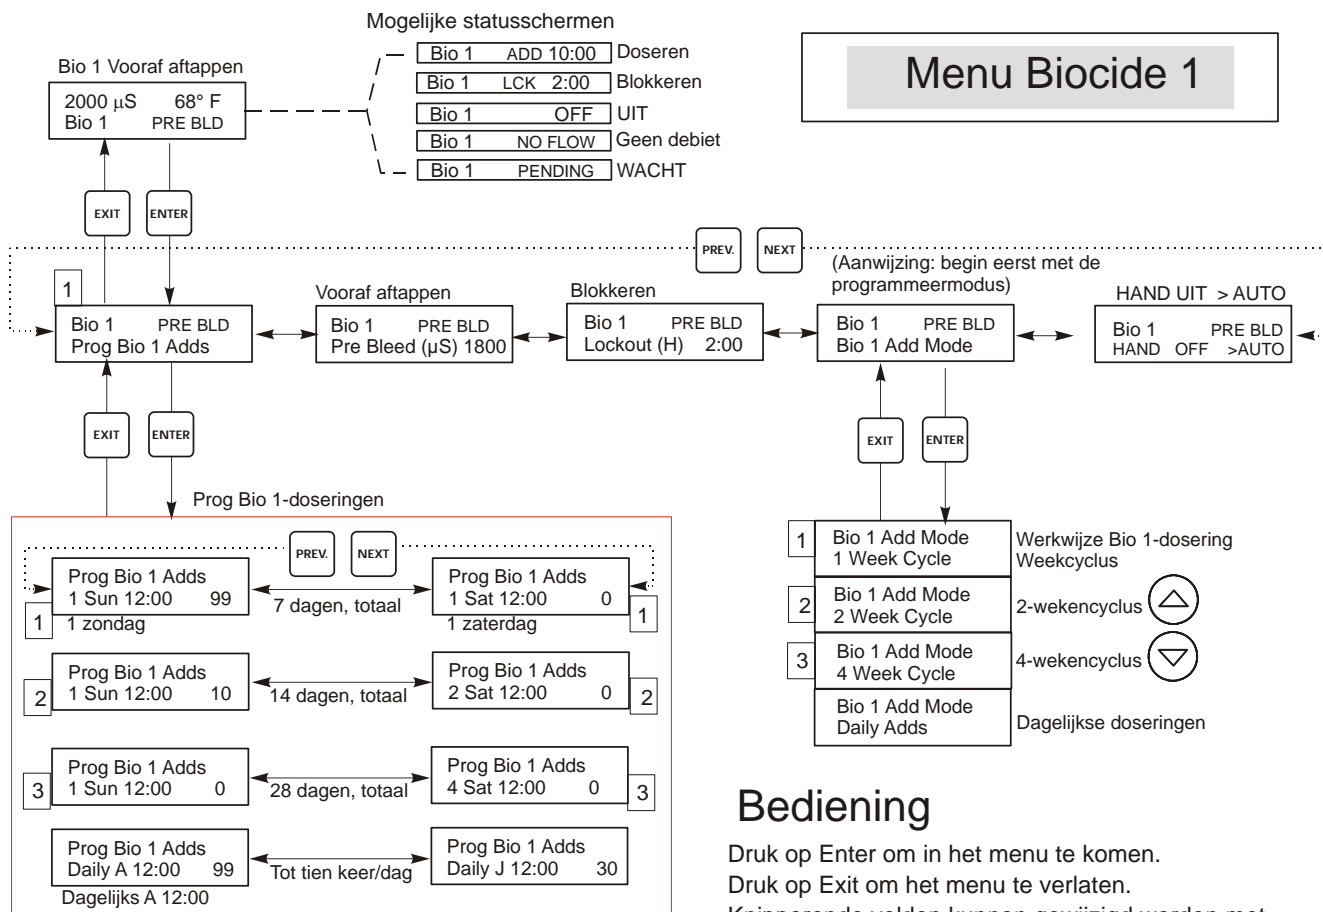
Mogelijke statusschermen

Bio 1 Vooraf aftappen

2000 µS 68° F
Bio 1 PRE BLD

Bio 1 ADD 10:00 Doseren
Bio 1 LCK 2:00 Blokkeren
Bio 1 OFF UIT
Bio 1 NO FLOW Geen debiet
Bio 1 PENDING WACHT

Menu Biocide 1

EXIT
ENTER

PREV.
NEXT

1
Bio 1 PRE BLD
Prog Bio 1 Adds

Vooraf aftappen
Bio 1 PRE BLD
Pre Bleed (µS) 1800

Blokkeren
Bio 1 PRE BLD
Lockout (H) 2:00

(Aanwijzing: begin eerst met de programmeermodus)
Bio 1 PRE BLD
Bio 1 Add Mode

HAND UIT > AUTO
Bio 1 PRE BLD
HAND OFF >AUTO

EXIT
ENTER

EXIT
ENTER

Prog Bio 1-doseringen

PREV.
NEXT

Prog Bio 1 Adds
1 Sun 12:00 99
1
1 zondag

7 dagen, totaal

Prog Bio 1 Adds
1 Sat 12:00 0
1
1 zaterdag

Prog Bio 1 Adds
1 Sun 12:00 10
2

14 dagen, totaal

Prog Bio 1 Adds
2 Sat 12:00 0
2

Prog Bio 1 Adds
1 Sun 12:00 0
3

28 dagen, totaal

Prog Bio 1 Adds
4 Sat 12:00 0
3

Prog Bio 1 Adds
Daily A 12:00 99
Dagelijks A 12:00

Tot tien keer/dag

Prog Bio 1 Adds
Daily J 12:00 30

1
Bio 1 Add Mode
1 Week Cycle
Werkwijze Bio 1-dosering
Weekcyclus

2
Bio 1 Add Mode
2 Week Cycle
2-wekencyclus

3
Bio 1 Add Mode
4 Week Cycle
4-wekencyclus

Bio 1 Add Mode
Daily Adds
Dagelijkse doseringen

Bediening

Druk op Enter om in het menu te komen.
Druk op Exit om het menu te verlaten.
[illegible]